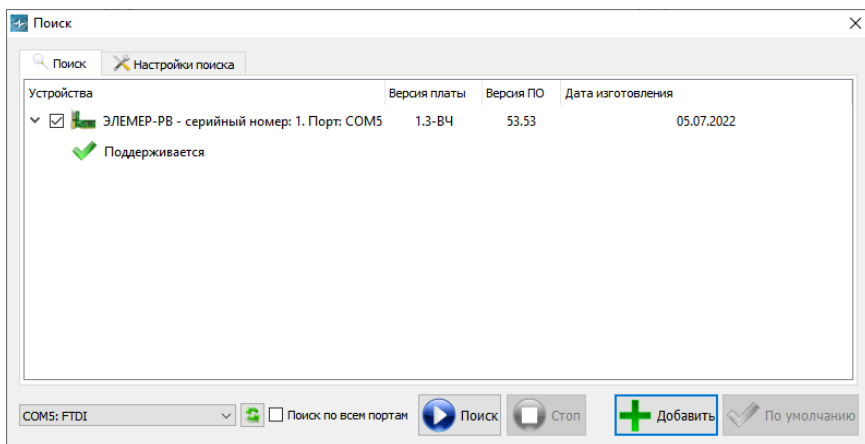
Поиск

Поиск | Настройки поиска

| Устройства | Версия платы | Версия ПО | Дата изготовления |
|---|---|---|---|
| ЭЛЕМЕР-РВ - серийный номер: 1. Порт: COM5 | 1.3-ВЧ | 53.53 | 05.07.2022 |

Поддерживается

COM5: FTDI
Поиск по всем портам
Поиск
Стоп
Добавить
По умолчанию